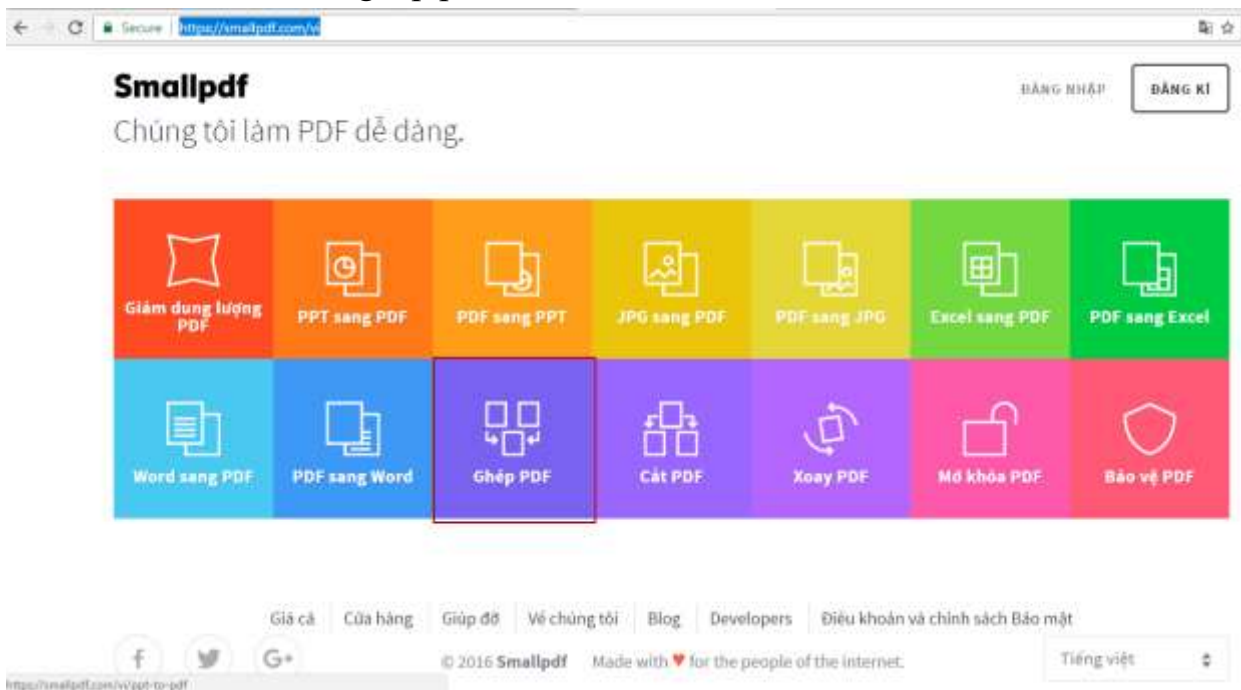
Secure https://smallpdf.com/vi

Smallpdf
Chúng tôi làm PDF dễ dàng.

ĐĂNG NHẬP
ĐĂNG KÍ

Giảm dung lượng PDF
PPT sang PDF
PDF sang PPT
JPG sang PDF
PDF sang JPG
Excel sang PDF
PDF sang Excel
Word sang PDF
PDF sang Word
Ghép PDF
Cắt PDF
Xoay PDF
Mở khóa PDF
Bảo vệ PDF

Giá cả | Cửa hàng | Giúp đỡ | Về chúng tôi | Blog | Developers | Điều khoản và chính sách Bảo mật

© 2016 Smallpdf Made with ♥ for the people of the internet.

Tiếng việt

https://smallpdf.com/vi/ppt-to-pdf